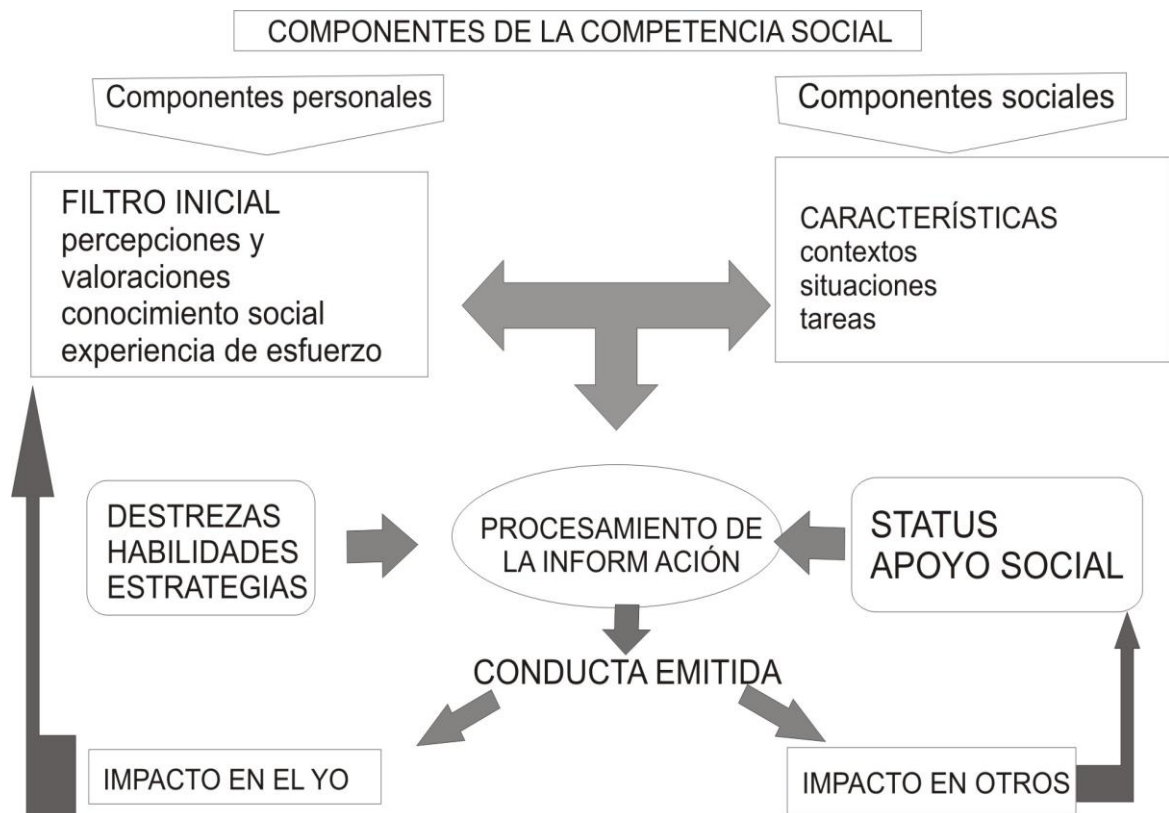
COMPONENTES DE LA COMPETENCIA SOCIAL

Componentes personales

Componentes sociales

FILTRO INICIAL
percepciones y valoraciones
conocimiento social
experiencia de esfuerzo

CARACTERÍSTICAS
contextos
situaciones
tareas

DESTREZAS
HABILIDADES
ESTRATEGIAS

PROCESAMIENTO DE LA INFORM ACIÓN

STATUS
APOYO SOCIAL

CONDUCTA EMITIDA

IMPACTO EN EL YO

IMPACTO EN OTROS